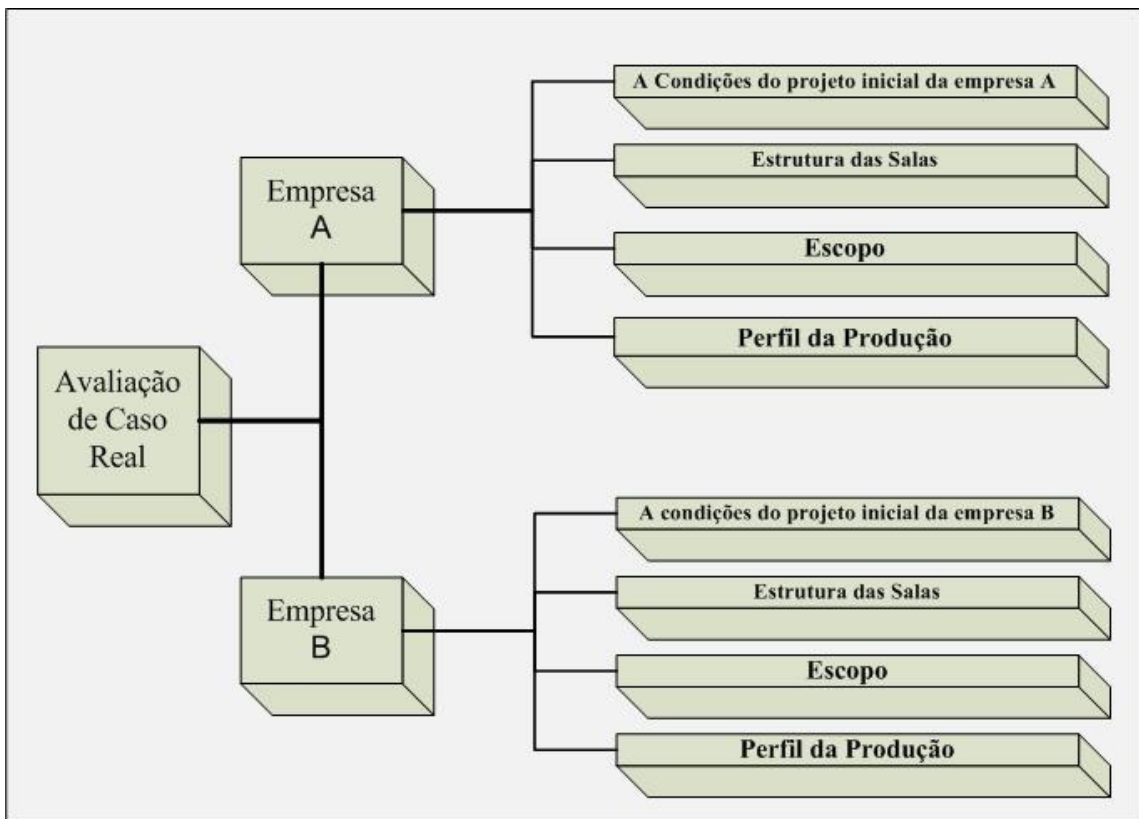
Avaliação de Caso Real

Empresa A

A Condições do projeto inicial da empresa A

Estrutura das Salas

Escopo

Perfil da Produção

Empresa B

A condições do projeto inicial da empresa B

Estrutura das Salas

Escopo

Perfil da Produção